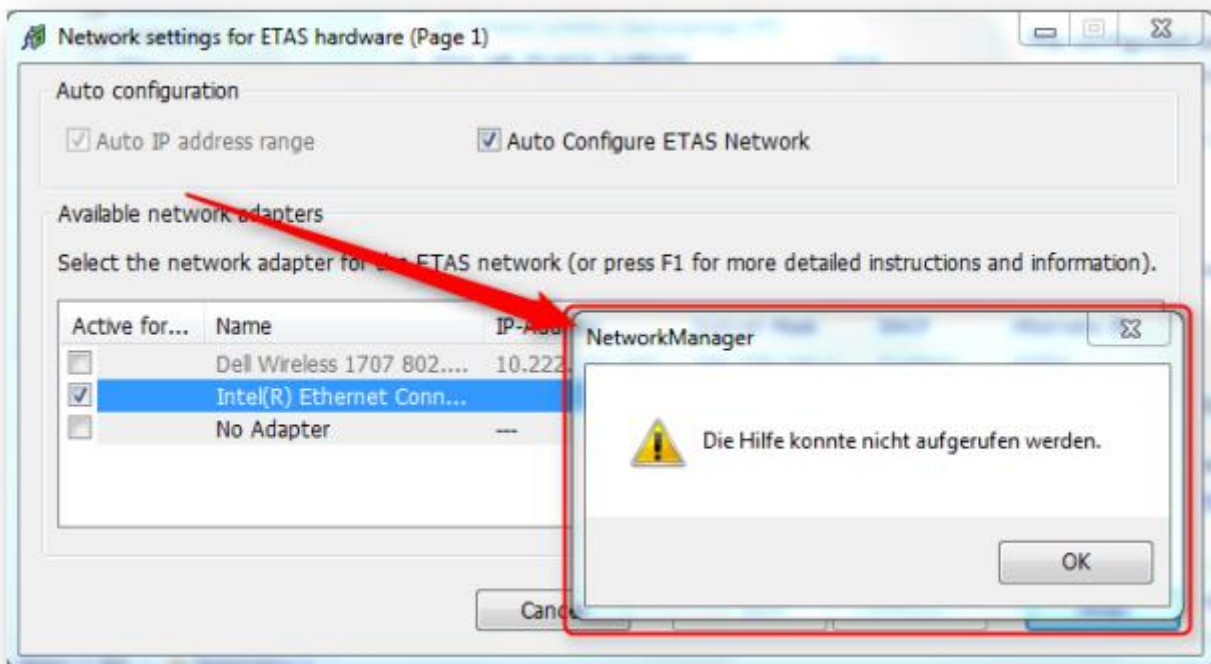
Network settings for ETAS hardware (Page 1)

Auto configuration

Auto IP address range

Auto Configure ETAS Network

Available network adapters

Select the network adapter for the ETAS network (or press F1 for more detailed instructions and information).

| Active for... | Name | IP-Add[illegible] |
|---|---|---|
| | Dell Wireless 1707 802.... | 10.222.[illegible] |
| ☑ | Intel(R) Ethernet Conn... | |
| | No Adapter | --- |

Canc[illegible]

NetworkManager

Die Hilfe konnte nicht aufgerufen werden.

OK